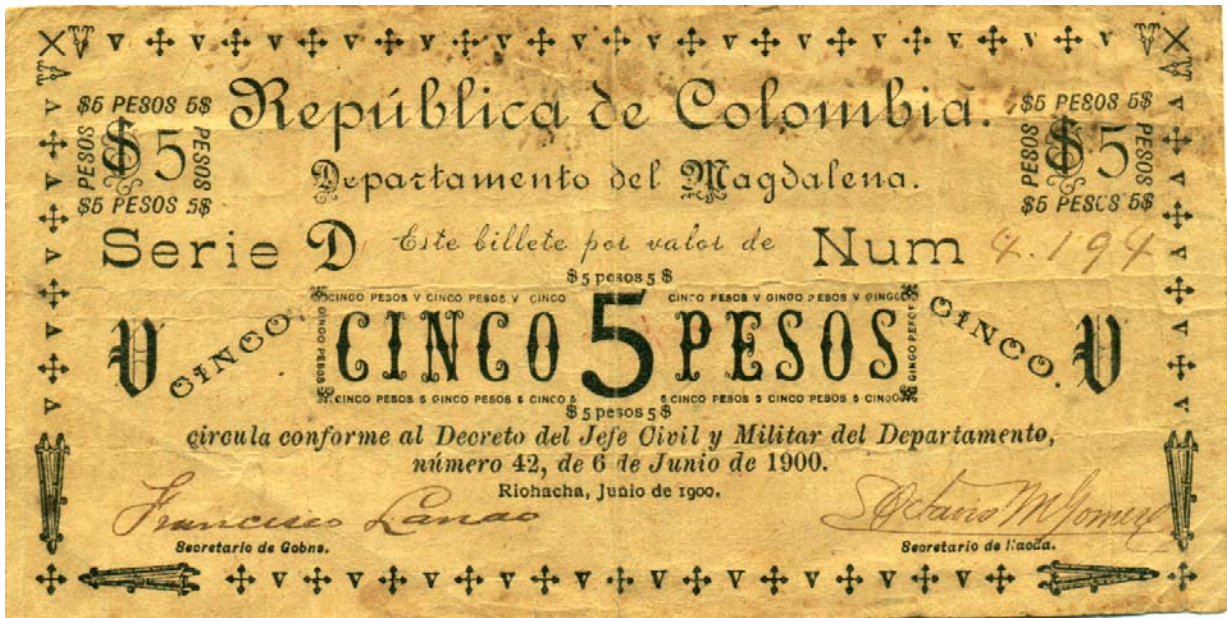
República de Colombia.

Departamento del Magdalena.

$5 PESOS 5$
PESOS $5 PESOS
$5 PESOS 5$

$5 PESOS 5$
PESOS $5 PESOS
$5 PESCS 5$

Serie D Este billete por valor de Num 4.194

$ 5 pesos 5 $
CINCO PESOS V CINCO PESOS V CINCO
CINCO PESOS V CINCO PESOS V CINCO

V CINCO. CINCO 5 PESOS CINCO. V

CINCO PESOS 5 CINCO PESOS 5 CINCO 5
5 CINCO PESOS 5 CINCO PESOS 5 CINCO
$ 5 pesos 5 $

circula conforme al Decreto del Jefe Civil y Militar del Departamento, número 42, de 6 de Junio de 1900.

Riohacha, Junio de 1900.

Francisco Lanao
Secretario de Gobno.

Octavio M. Gomez
Secretario de Hacda.